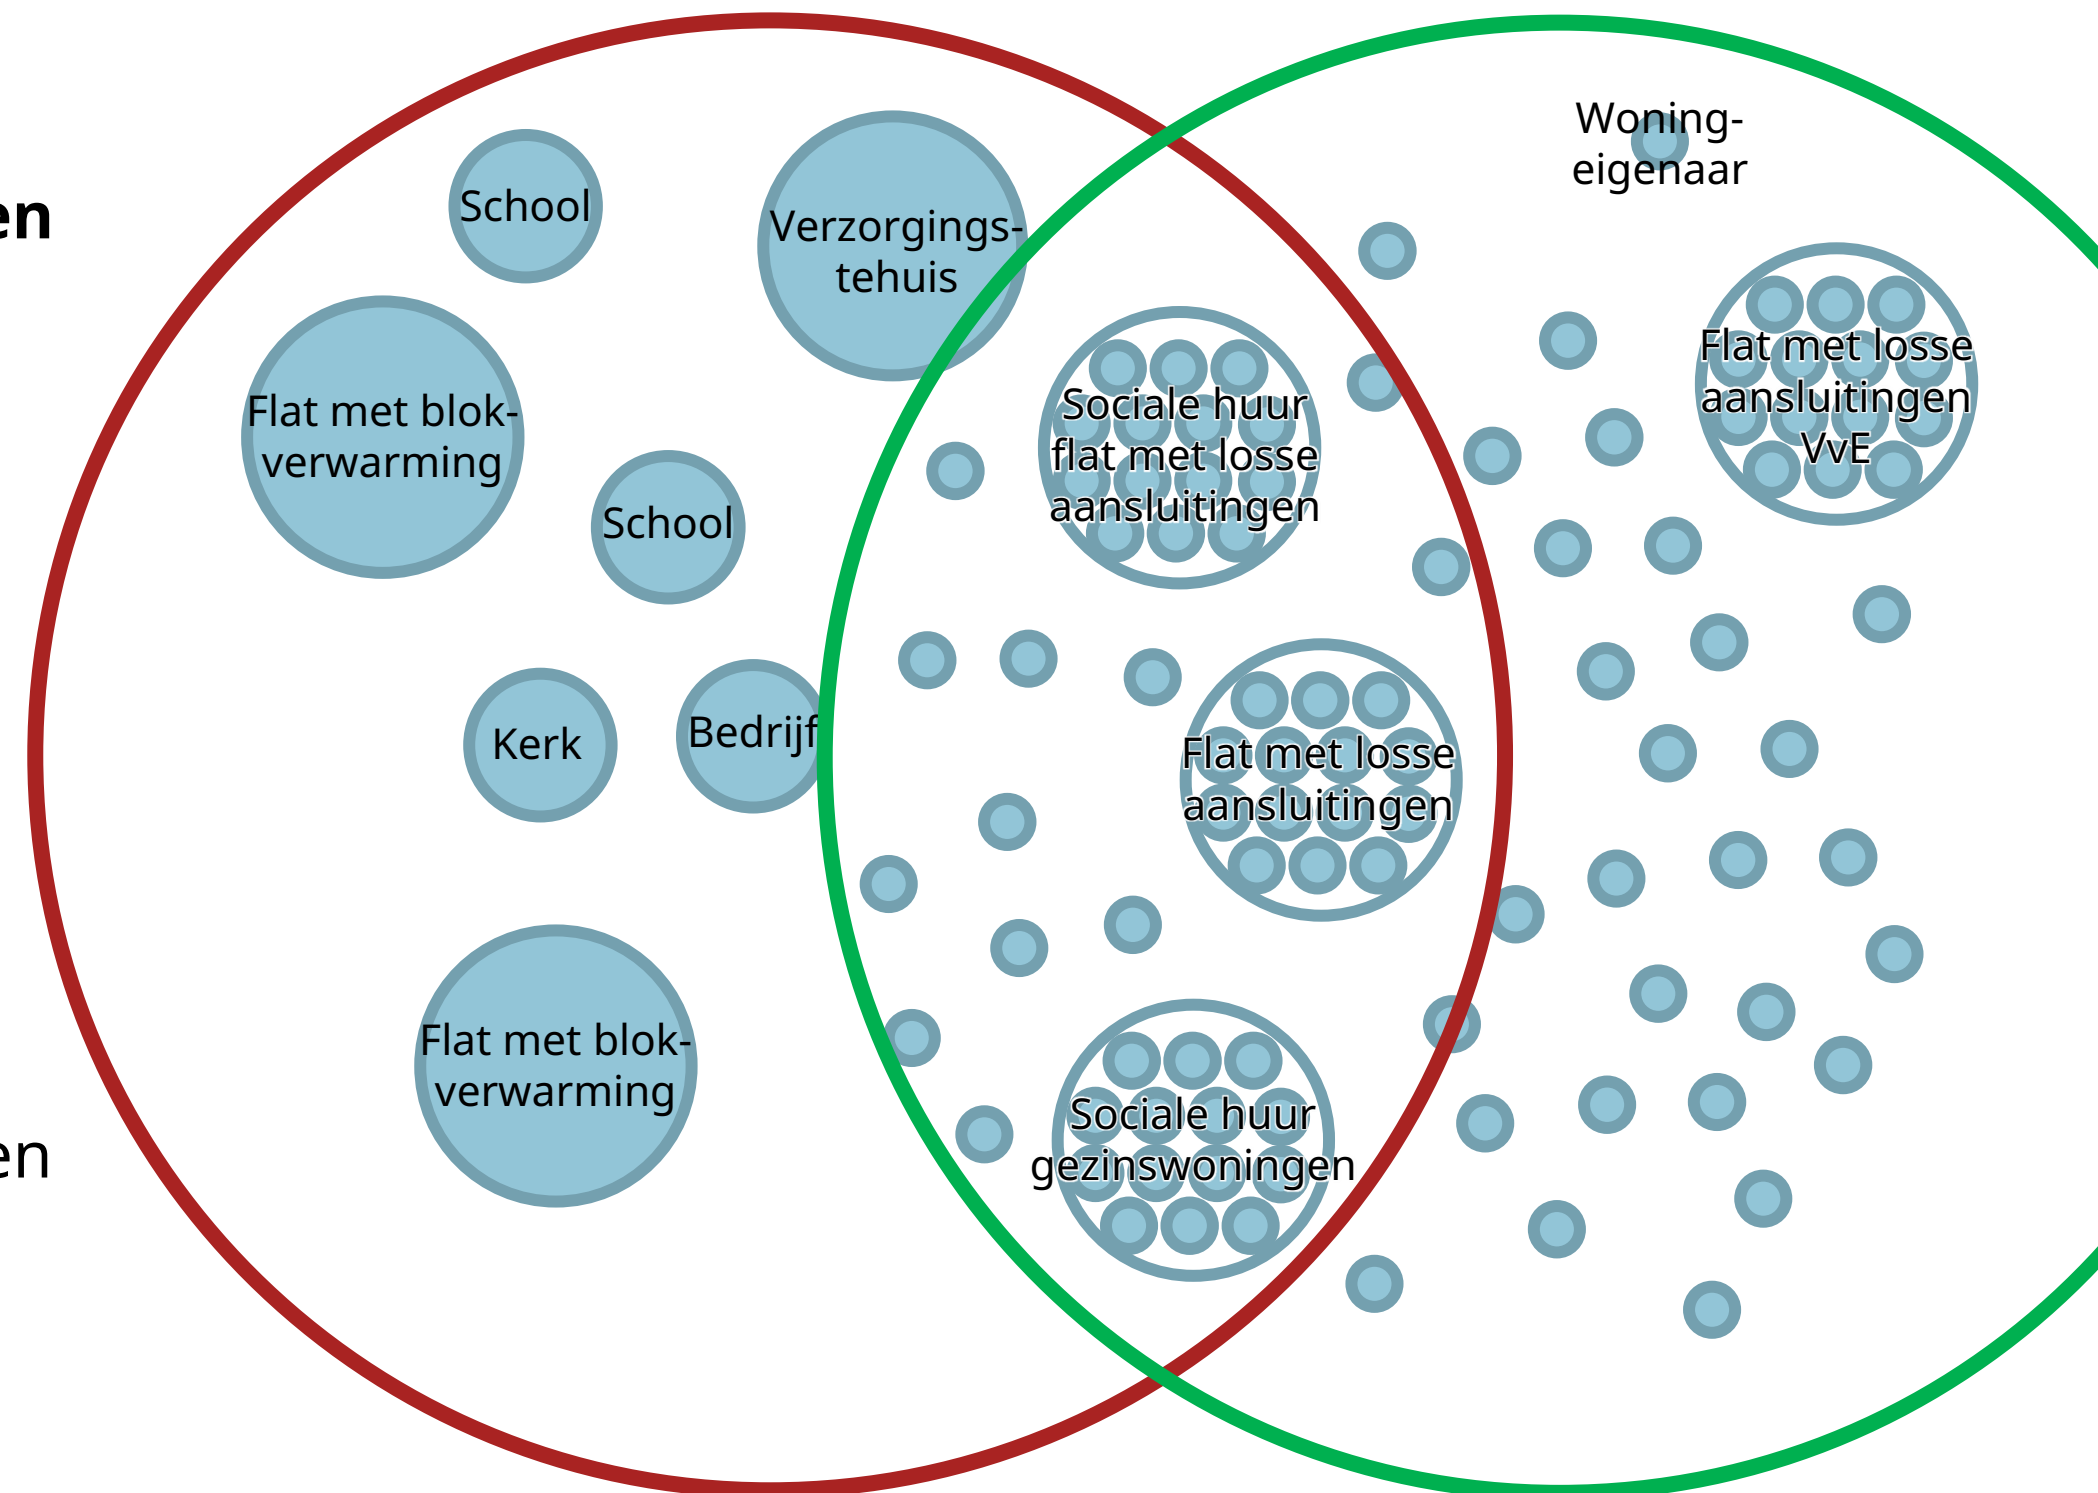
en

en

School

Verzorgingstehuis

Woning-eigenaar

Flat met blok-verwarming

School

Sociale huur flat met losse aansluitingen

Flat met losse aansluitingen VvE

Kerk

Bedrijf

Flat met losse aansluitingen

Flat met blok-verwarming

Sociale huur gezinswoningen